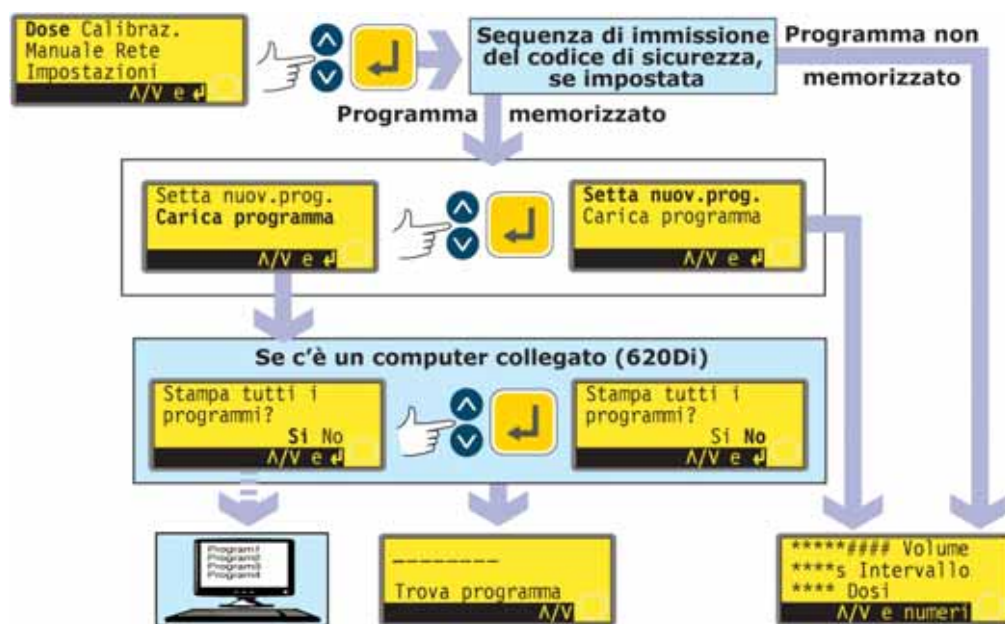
Dose Calibraz.
Manuale Rete
Impostazioni
Λ/V e ↵

Sequenza di immissione del codice di sicurezza, se impostata

Programma non memorizzato

Programma memorizzato

Setta nuov.prog.
Carica programma
Λ/V e ↵

Setta nuov.prog.
Carica programma
Λ/V e ↵

Se c'è un computer collegato (620Di)

Stampa tutti i programmi?
Si No
Λ/V e ↵

Stampa tutti i programmi?
Si No
Λ/V e ↵

Program1
Program2
Program3
Program4

--------
Trova programma
Λ/V

*****#### Volume
****s Intervallo
**** Dosi
Λ/V e numeri